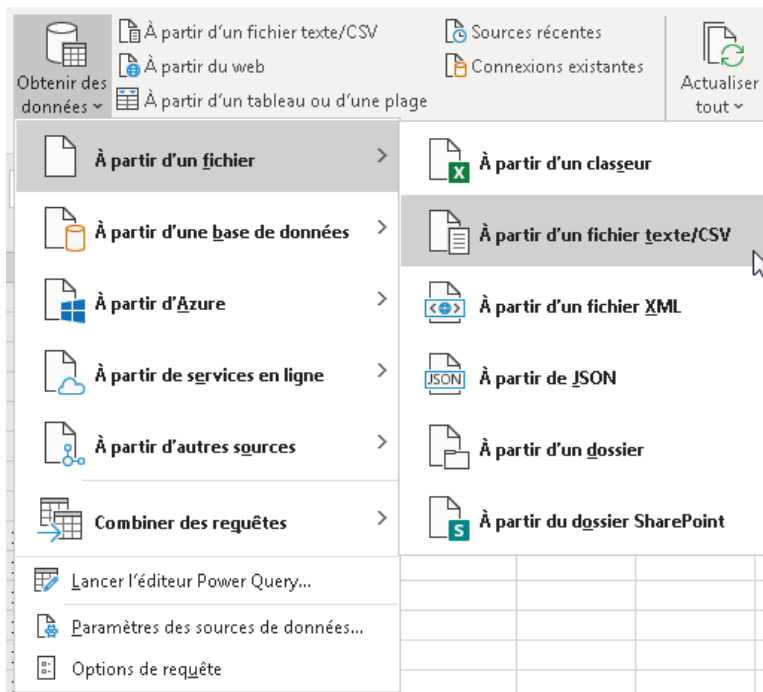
Obtenir des données

À partir d'un fichier texte/CSV
À partir du web
À partir d'un tableau ou d'une plage

Sources récentes
Connexions existantes

Actualiser tout

À partir d'un fichier
À partir d'une base de données
À partir d'Azure
À partir de services en ligne
À partir d'autres sources
Combiner des requêtes

Lancer l'éditeur Power Query...
Paramètres des sources de données...
Options de requête

À partir d'un classeur
À partir d'un fichier texte/CSV
À partir d'un fichier XML
À partir de JSON
À partir d'un dossier
À partir du dossier SharePoint

JSON